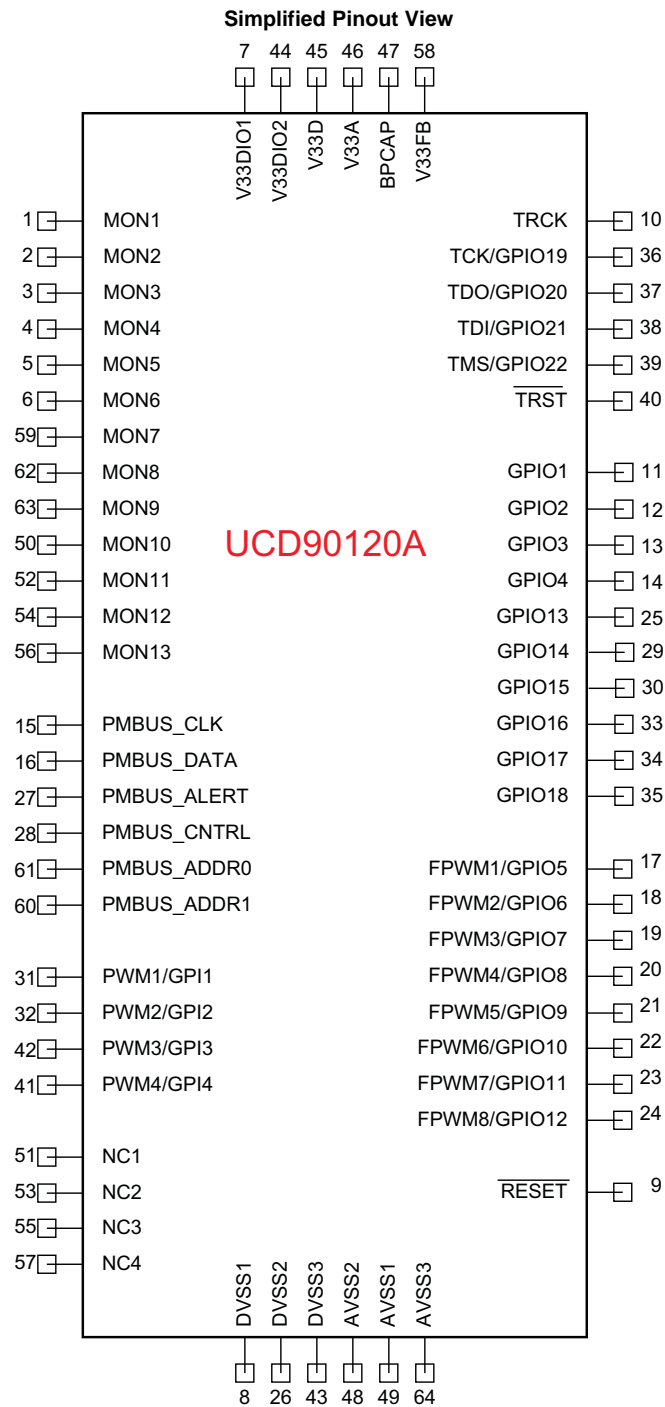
Simplified Pinout View

7 44 45 46 47 58

V33DIO1 V33DIO2 V33D V33A BPCAP V33FB

1 MON1
2 MON2
3 MON3
4 MON4
5 MON5
6 MON6
59 MON7
62 MON8
63 MON9
50 MON10
52 MON11
54 MON12
56 MON13

15 PMBUS_CLK
16 PMBUS_DATA
27 PMBUS_ALERT
28 PMBUS_CNTRL
61 PMBUS_ADDR0
60 PMBUS_ADDR1

31 PWM1/GPI1
32 PWM2/GPI2
42 PWM3/GPI3
41 PWM4/GPI4

51 NC1
53 NC2
55 NC3
57 NC4

UCD90120A

TRCK 10
TCK/GPIO19 36
TDO/GPIO20 37
TDI/GPIO21 38
TMS/GPIO22 39
$\overline{\text{TRST}}$ 40

GPIO1 11
GPIO2 12
GPIO3 13
GPIO4 14
GPIO13 25
GPIO14 29
GPIO15 30
GPIO16 33
GPIO17 34
GPIO18 35

FPWM1/GPIO5 17
FPWM2/GPIO6 18
FPWM3/GPIO7 19
FPWM4/GPIO8 20
FPWM5/GPIO9 21
FPWM6/GPIO10 22
FPWM7/GPIO11 23
FPWM8/GPIO12 24

$\overline{\text{RESET}}$ 9

DVSS1 DVSS2 DVSS3 AVSS2 AVSS1 AVSS3

8 26 43 48 49 64